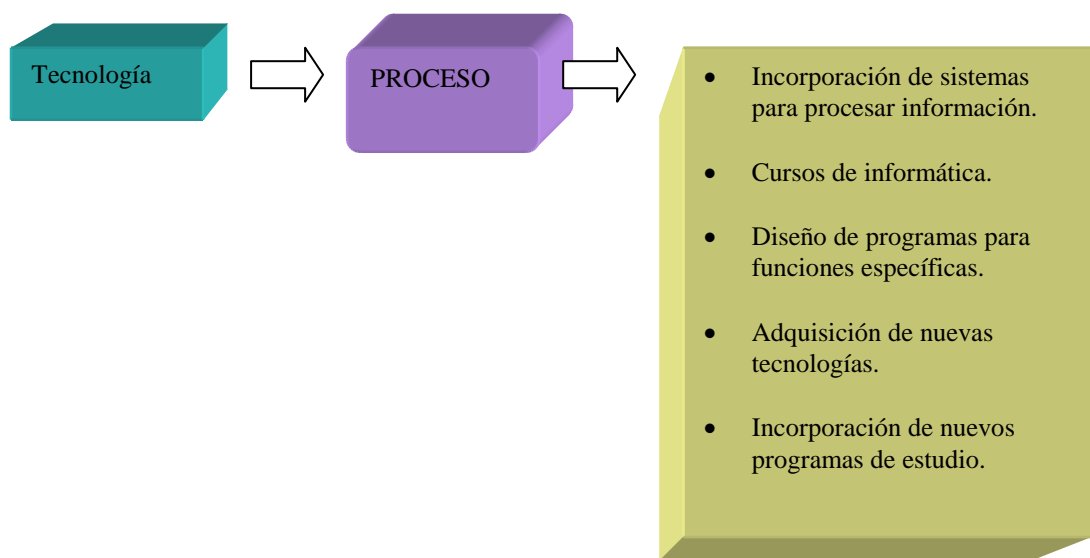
Tecnología

PROCESO

- Incorporación de sistemas para procesar información.
- Cursos de informática.
- Diseño de programas para funciones específicas.
- Adquisición de nuevas tecnologías.
- Incorporación de nuevos programas de estudio.